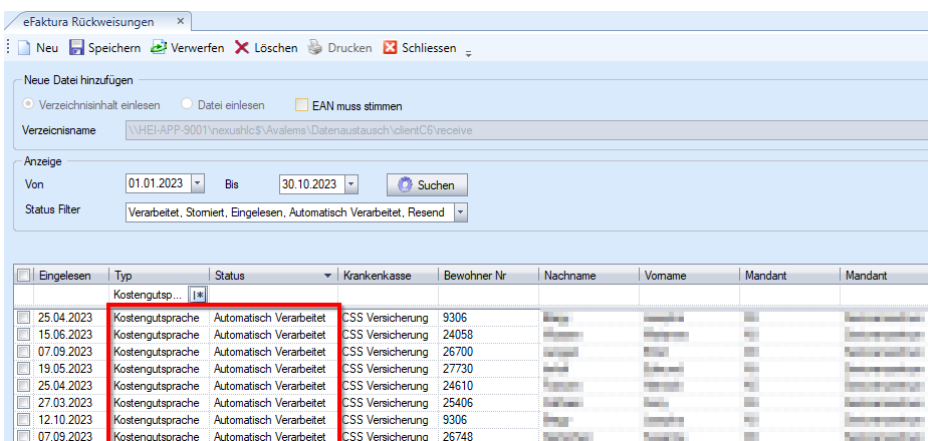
eFaktura Rückweisungen ×

Neu Speichern Verwerfen Löschen Drucken Schliessen

Neue Datei hinzufügen

Verzeichnisinhalt einlesen Datei einlesen EAN muss stimmen

Verzeichnisname \\HEI-APP-9001\nexushlc$\Avalems\Datenaustausch\clientC6\receive

Anzeige

Von 01.01.2023 Bis 30.10.2023 Suchen

Status Filter Verarbeitet, Storniert, Eingelesen, Automatisch Verarbeitet, Resend

| | Eingelesen | Typ | Status | Krankenkasse | Bewohner Nr | Nachname | Vorname | Mandant | Mandant |
|---|---|---|---|---|---|---|---|---|---|
| | | Kostengutsp... | | | | | | | |
| | 25.04.2023 | Kostengutsprache | Automatisch Verarbeitet | CSS Versicherung | 9306 | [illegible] | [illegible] | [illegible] | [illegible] |
| | 15.06.2023 | Kostengutsprache | Automatisch Verarbeitet | CSS Versicherung | 24058 | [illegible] | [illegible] | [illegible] | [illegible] |
| | 07.09.2023 | Kostengutsprache | Automatisch Verarbeitet | CSS Versicherung | 26700 | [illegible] | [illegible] | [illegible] | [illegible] |
| | 19.05.2023 | Kostengutsprache | Automatisch Verarbeitet | CSS Versicherung | 27730 | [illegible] | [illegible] | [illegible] | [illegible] |
| | 25.04.2023 | Kostengutsprache | Automatisch Verarbeitet | CSS Versicherung | 24610 | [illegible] | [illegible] | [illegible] | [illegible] |
| | 27.03.2023 | Kostengutsprache | Automatisch Verarbeitet | CSS Versicherung | 25406 | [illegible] | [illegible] | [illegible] | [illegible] |
| | 12.10.2023 | Kostengutsprache | Automatisch Verarbeitet | CSS Versicherung | 9306 | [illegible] | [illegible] | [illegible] | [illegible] |
| | 07.09.2023 | Kostengutsprache | Automatisch Verarbeitet | CSS Versicherung | 26748 | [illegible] | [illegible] | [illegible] | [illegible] |